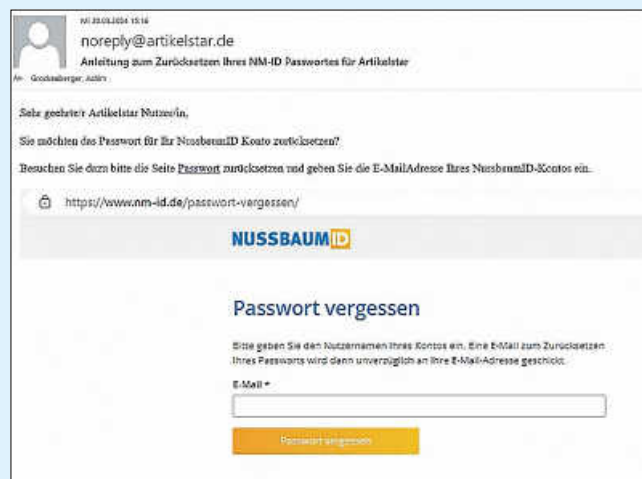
Mi 20.03.2024 15:16

noreply@artikelstar.de

Anleitung zum Zurücksetzen Ihres NM-ID Passwortes für Artikelstar

An: Grosseberger, Achim

Sehr geehrte/r Artikelstar Nutzer/in,

Sie möchten das Passwort für Ihr NussbaumID Konto zurücksetzen?

Besuchen Sie dazu bitte die Seite Passwort zurücksetzen und geben Sie die E-MailAdresse Ihres NussbaumID-Kontos ein.

https://www.nm-id.de/passwort-vergessen/

NUSSBAUM ID

Passwort vergessen

Bitte geben Sie den Nutzernamen Ihres Kontos ein. Eine E-Mail zum Zurücksetzen Ihres Passworts wird dann unverzüglich an Ihre E-Mail-Adresse geschickt.

E-Mail *

Passwort vergessen